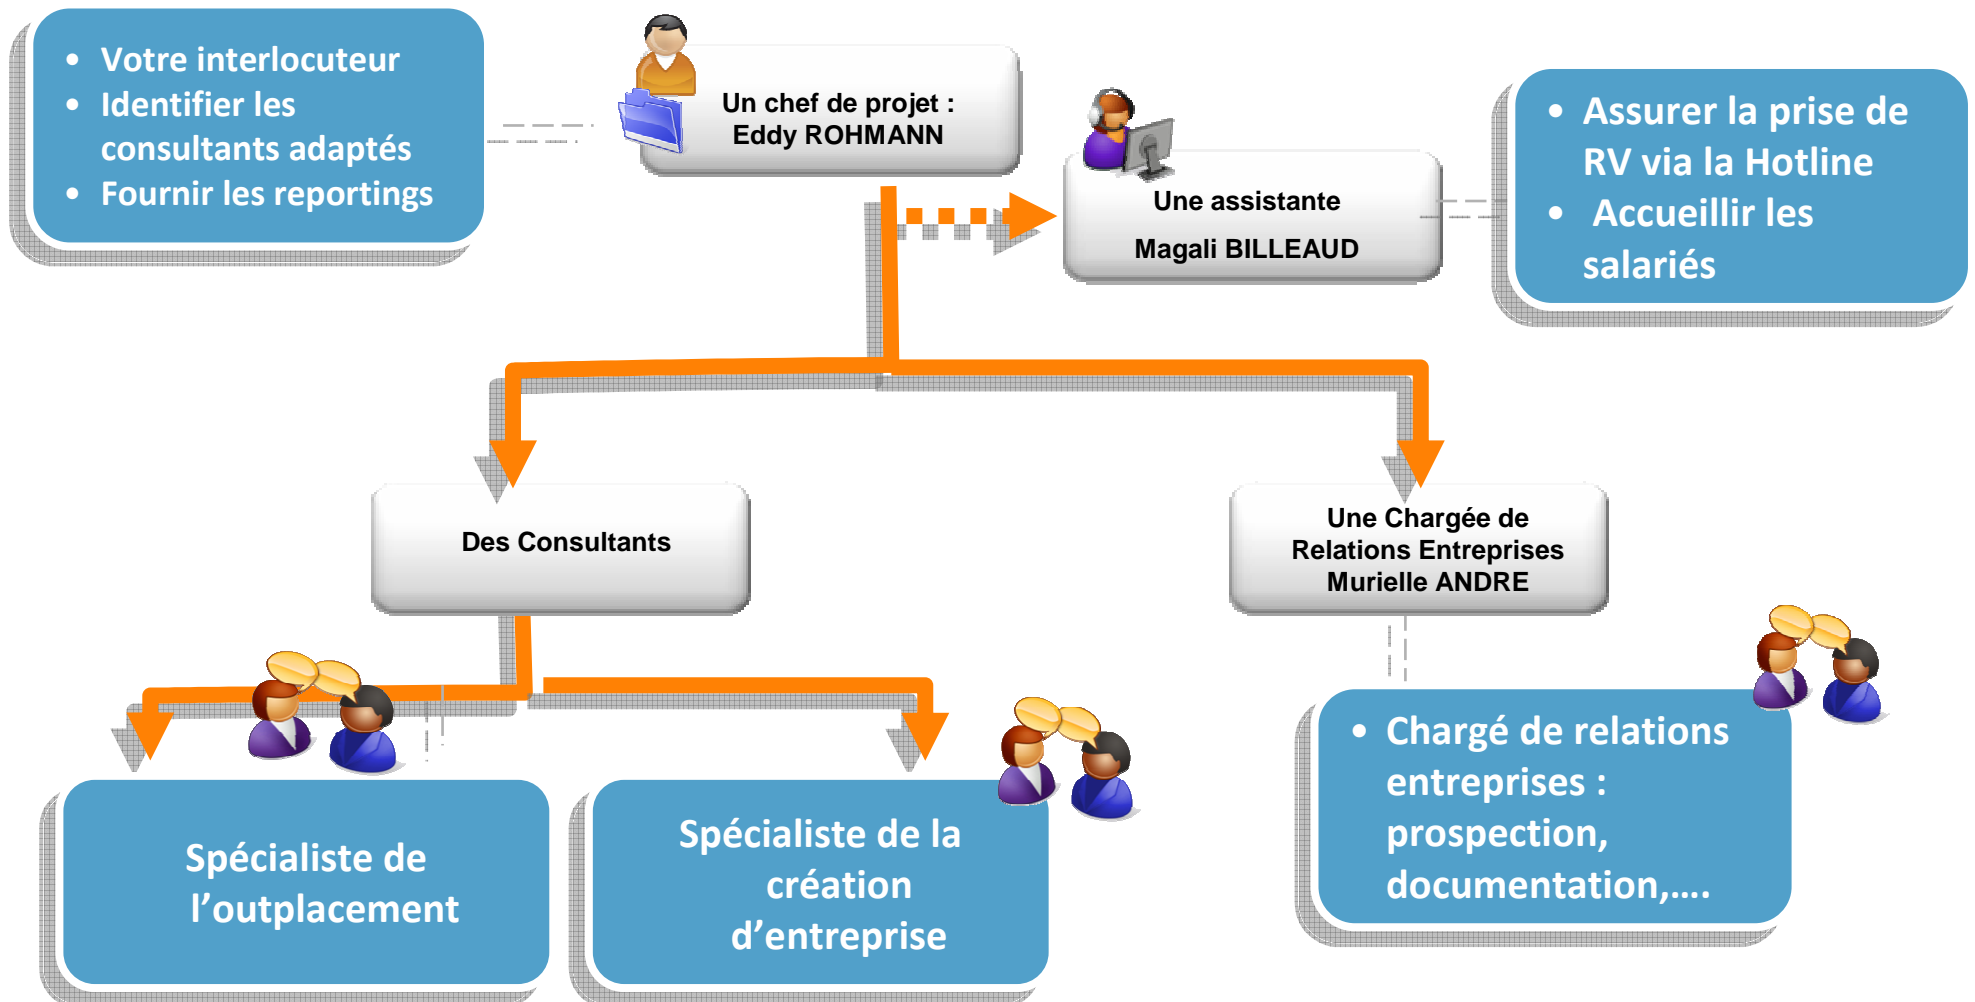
- Votre interlocuteur
- Identifier les consultants adaptés
- Fournir les reportings

Un chef de projet :
Eddy ROHMANN

Une assistante
Magali BILLEAUD

- Assurer la prise de RV via la Hotline
- Accueillir les salariés

Des Consultants

Une Chargée de Relations Entreprises
Murielle ANDRE

Spécialiste de l'outplacement

Spécialiste de la création d'entreprise

- Chargé de relations entreprises : prospection, documentation,….